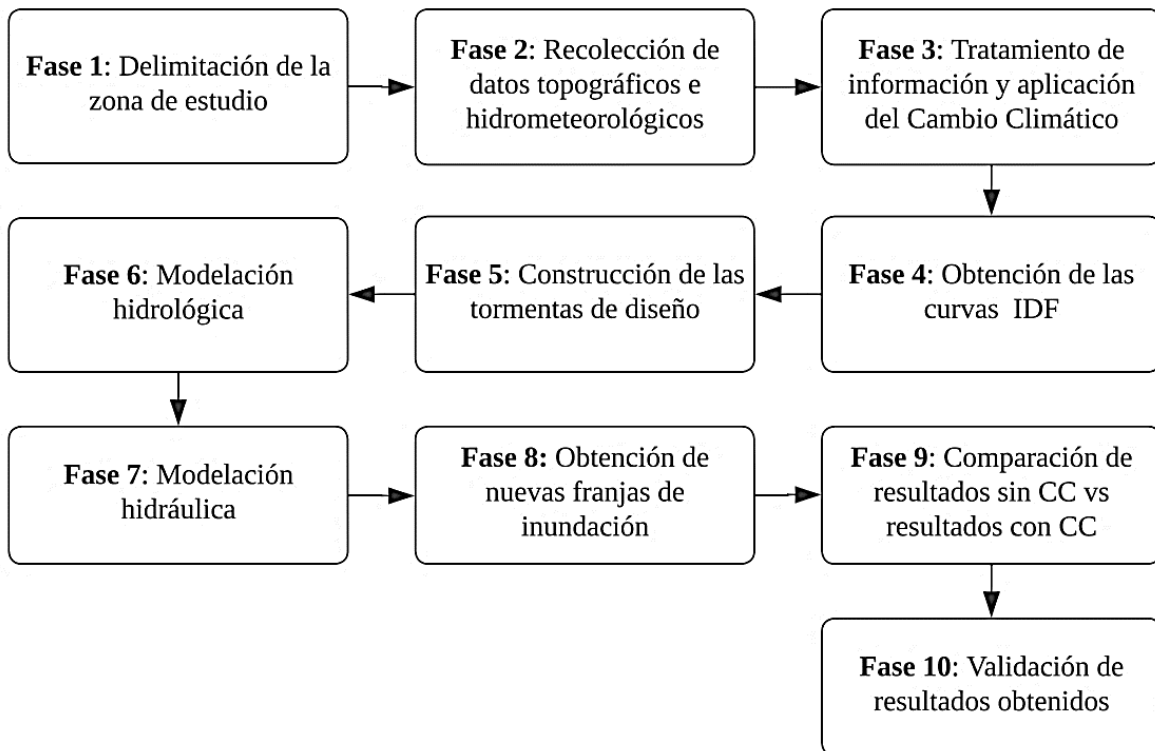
Fase 1: Delimitación de la zona de estudio

Fase 2: Recolección de datos topográficos e hidrometeorológicos

Fase 3: Tratamiento de información y aplicación del Cambio Climático

Fase 4: Obtención de las curvas IDF

Fase 5: Construcción de las tormentas de diseño

Fase 6: Modelación hidrológica

Fase 7: Modelación hidráulica

Fase 8: Obtención de nuevas franjas de inundación

Fase 9: Comparación de resultados sin CC vs resultados con CC

Fase 10: Validación de resultados obtenidos